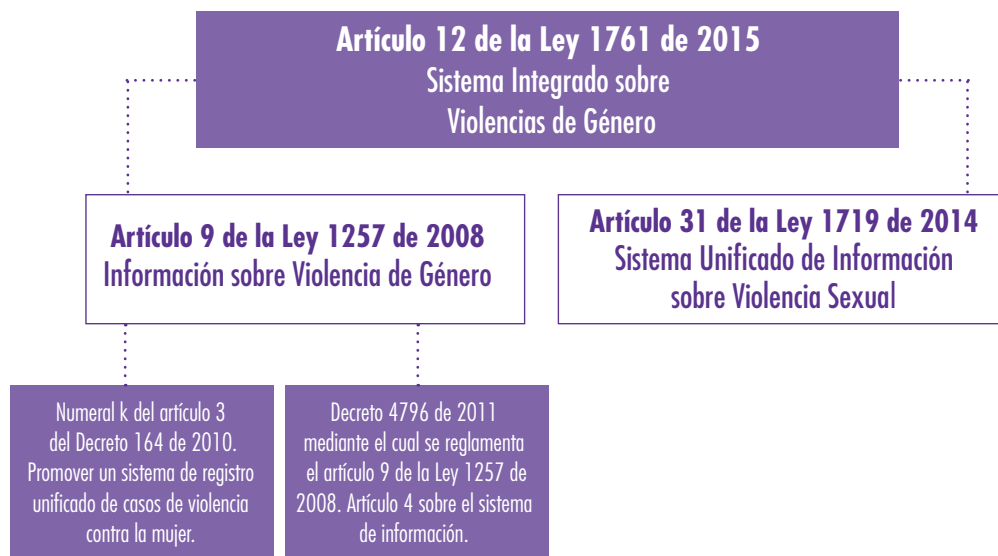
Artículo 12 de la Ley 1761 de 2015
Sistema Integrado sobre Violencias de Género

Artículo 9 de la Ley 1257 de 2008
Información sobre Violencia de Género

Artículo 31 de la Ley 1719 de 2014
Sistema Unificado de Información sobre Violencia Sexual

Numeral k del artículo 3 del Decreto 164 de 2010. Promover un sistema de registro unificado de casos de violencia contra la mujer.

Decreto 4796 de 2011 mediante el cual se reglamenta el artículo 9 de la Ley 1257 de 2008. Artículo 4 sobre el sistema de información.